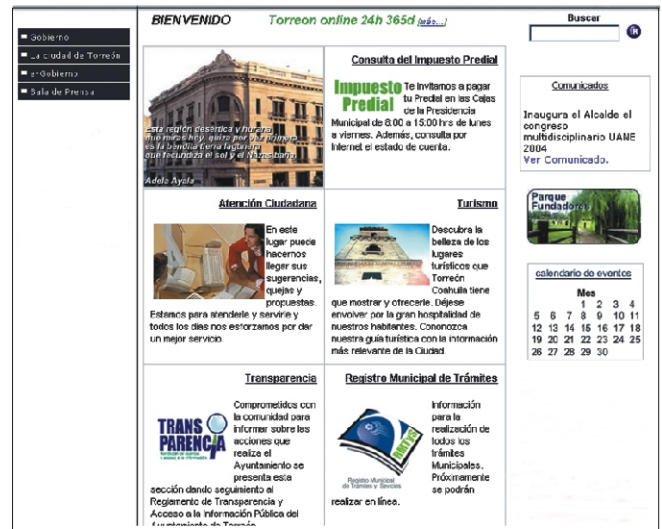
Gobierno
La Ciudad de Torreón
e-Gobierno
Sala de Prensa

BIENVENIDO Torreon online 24h 365d (más...)

Buscar
Ir

Esta región desértica y huraña que miras hoy, quiso por fin primero ser la bendita tierra lagunera que fecundiza el sol y el Nazas bravo.
Adela Ayala

Consulta del Impuesto Predial
Impuesto Predial
Te invitamos a pagar tu Predial en las Cajas de la Presidencia Municipal de 8:00 a 15:00 hrs de lunes a viernes. Además, consulta por Internet el estado de cuenta.

Comunicados
Inaugura el Alcalde el congreso multidisciplinario UANE 2004
Ver Comunicado.

Parque Fundadores

Atención Ciudadana
En este lugar puede hacernos llegar sus sugerencias, quejas y propuestas. Estamos para atenderle y servirle y todos los días nos esforzamos por dar un mejor servicio.

Turismo
Descubra la belleza de los lugares turísticos que Torreón Coahuila tiene que mostrar y ofrecerle. Déjese envolver por la gran hospitalidad de nuestros habitantes. Conozca nuestra guía turística con la información más relevante de la Ciudad.

calendario de eventos
Mes
| | | | 1 | 2 | 3 | 4 |
|---|---|---|---|---|---|---|
| 5 | 6 | 7 | 8 | 9 | 10 | 11 |
| 12 | 13 | 14 | 15 | 16 | 17 | 18 |
| 19 | 20 | 21 | 22 | 23 | 24 | 25 |
| 26 | 27 | 28 | 29 | 30 | | |

Transparencia
TRANSPARENCIA
Comprometidos con la comunidad para informar sobre las acciones que realiza el Ayuntamiento se presenta esta sección dando seguimiento al Reglamento de Transparencia y Acceso a la Información Pública del Ayuntamiento de Torreón.

Registro Municipal de Trámites
Registro Municipal de Trámites y Servicios
Información para la realización de todos los trámites Municipales. Próximamente se podrán realizar en línea.